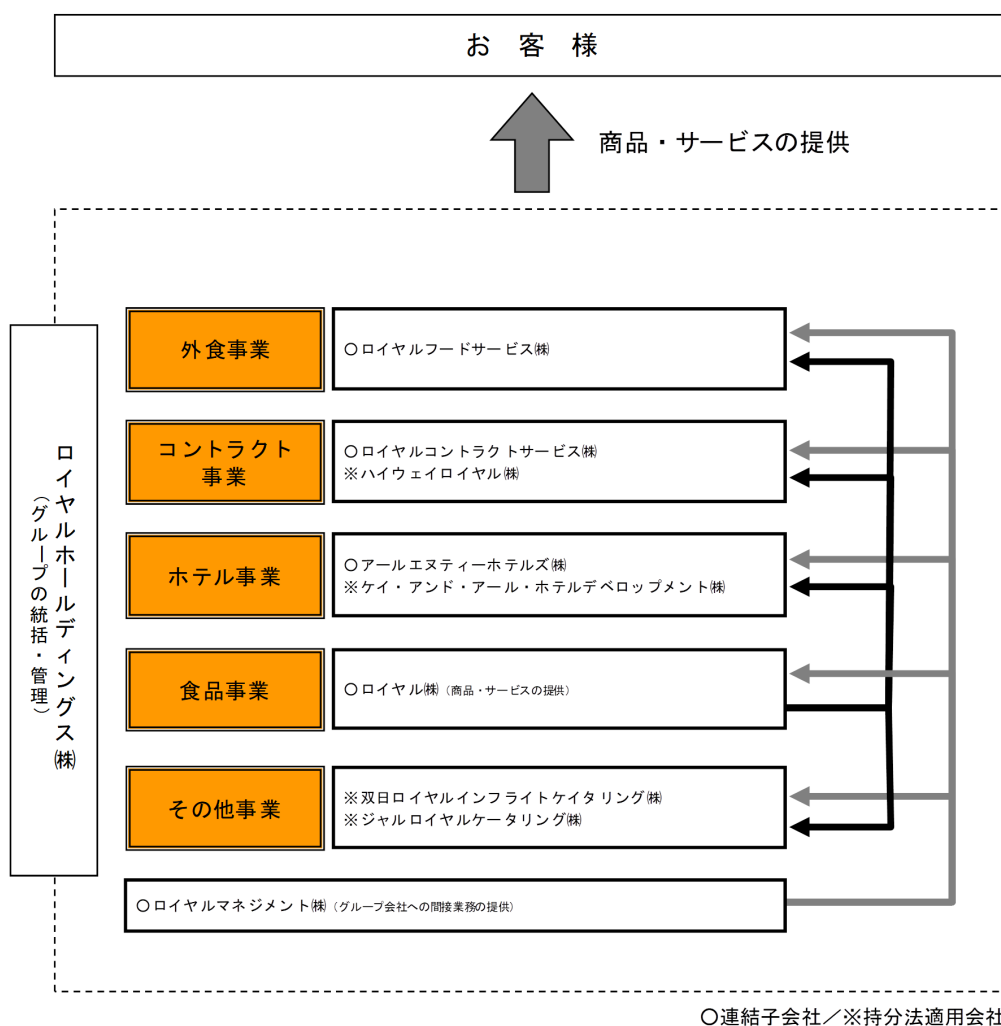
お 客 様

商品・サービスの提供

ロイヤルホールディングス㈱
（グループの統括・管理）

外食事業

○ロイヤルフードサービス㈱

コントラクト事業

○ロイヤルコントラクトサービス㈱
※ハイウェイロイヤル㈱

ホテル事業

○アールエヌティーホテルズ㈱
※ケイ・アンド・アール・ホテルデベロップメント㈱

食品事業

○ロイヤル㈱（商品・サービスの提供）

その他事業

※双日ロイヤルインフライトケイタリング㈱
※ジャルロイヤルケータリング㈱

○ロイヤルマネジメント㈱（グループ会社への間接業務の提供）

○連結子会社／※持分法適用会社